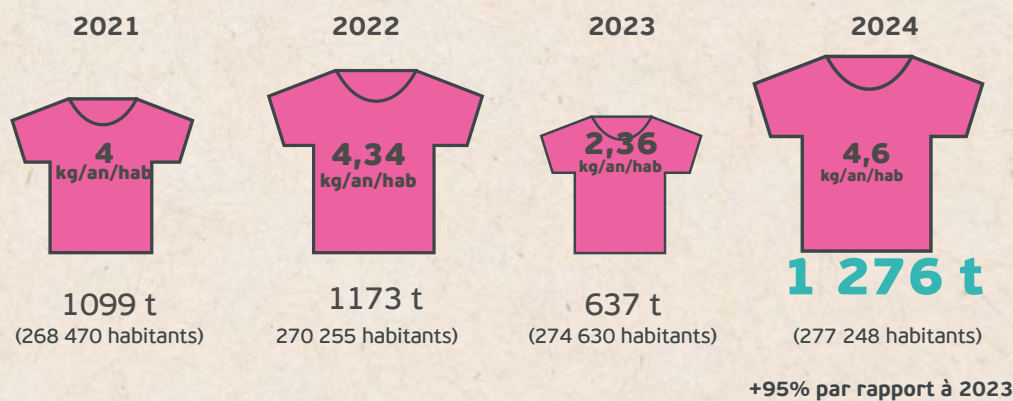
2021

4 kg/an/hab

1099 t
(268 470 habitants)

2022

4,34 kg/an/hab

1173 t
270 255 habitants)

2023

2,36 kg/an/hab

637 t
(274 630 habitants)

2024

4,6 kg/an/hab

1 276 t
(277 248 habitants)

+95% par rapport à 2023